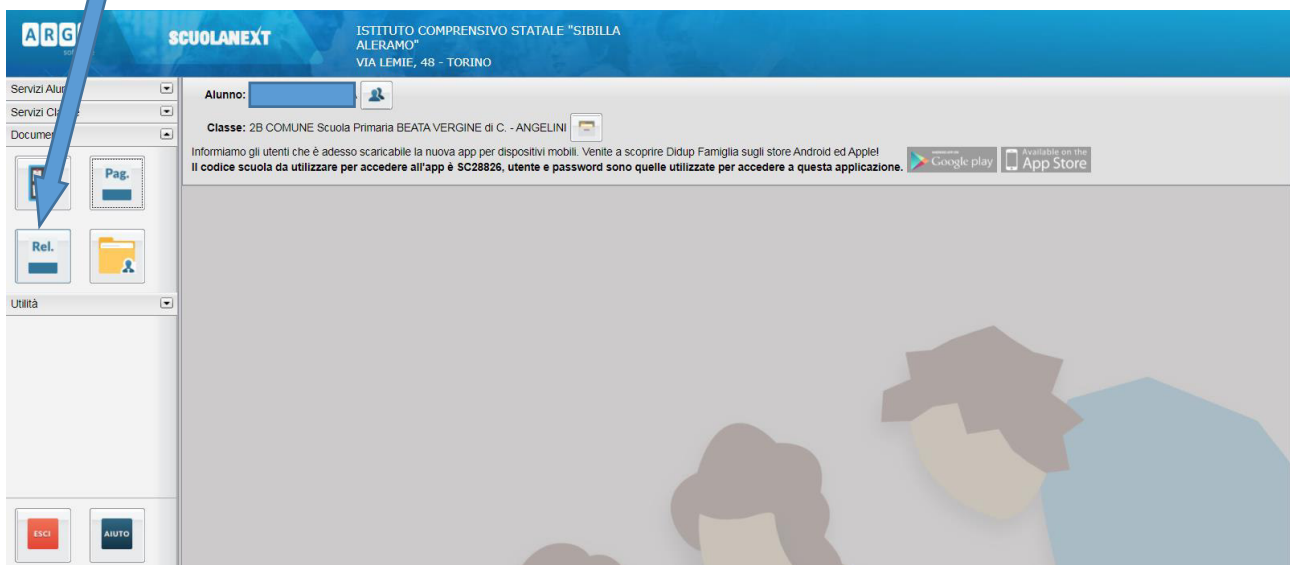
ARG

SCUOLANEXT

ISTITUTO COMPRENSIVO STATALE "SIBILLA ALERAMO"
VIA LEMIE, 48 - TORINO

Servizi Alun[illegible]
Servizi Cl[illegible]
Docume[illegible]

Pag.

Rel.

Utilità

ESCI

AIUTO

Alunno:

Classe: 2B COMUNE Scuola Primaria BEATA VERGINE di C. - ANGELINI

Informiamo gli utenti che è adesso scaricabile la nuova app per dispositivi mobili. Venite a scoprire Didup Famiglia sugli store Android ed Apple!
Il codice scuola da utilizzare per accedere all'app è SC28826, utente e password sono quelle utilizzate per accedere a questa applicazione.

Google play

Available on the App Store